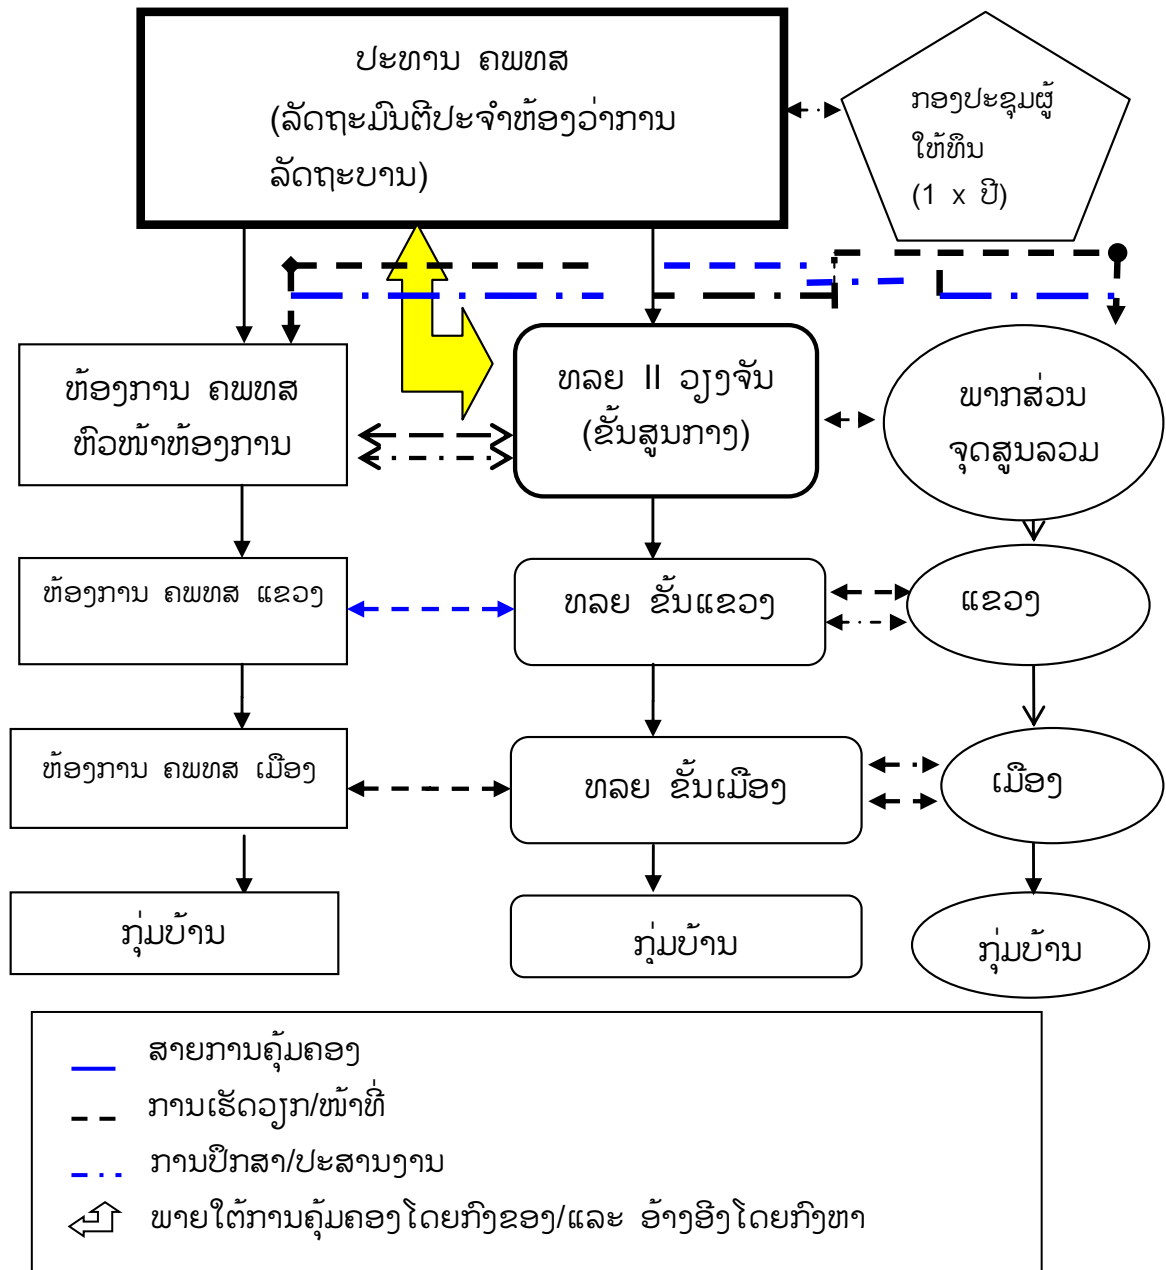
ປະທານ ຄພທສ
(ລັດຖະມົນຕີປະຈຳຫ້ອງວ່າການ ລັດຖະບານ)

ກອງປະຊຸມຜູ້ໃຫ້ທຶນ
(1 x ປີ)

ຫ້ອງການ ຄພທສ ຫົວໜ້າຫ້ອງການ

ທລຍ II ວຽງຈັນ
(ຂັ້ນສູນກາງ)

ພາກສ່ວນ ຈຸດສູນລວມ

ຫ້ອງການ ຄພທສ ແຂວງ

ທລຍ ຂັ້ນແຂວງ

ແຂວງ

ຫ້ອງການ ຄພທສ ເມືອງ

ທລຍ ຂັ້ນເມືອງ

ເມືອງ

ກຸ່ມບ້ານ

ກຸ່ມບ້ານ

ກຸ່ມບ້ານ

ສາຍການຄຸ້ມຄອງ
ການເຮັດວຽກ/ໜ້າທີ່
ການປຶກສາ/ປະສານງານ
ພາຍໃຕ້ການຄຸ້ມຄອງໂດຍກົງຂອງ/ແລະ ອ້າງອີງໂດຍກົງຫາ